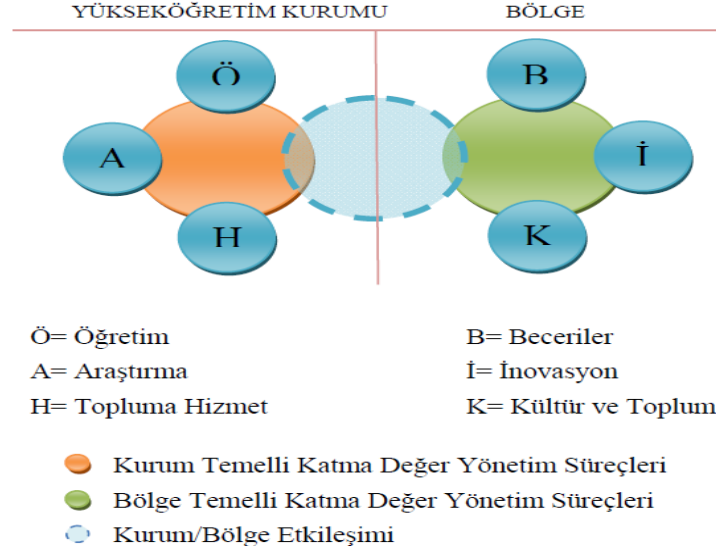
YÜKSEKÖĞRETİM KURUMU

BÖLGE

Ö

A

H

B

İ

K

Ö= Öğretim
A= Araştırma
H= Topluma Hizmet

B= Beceriler
İ= İnovasyon
K= Kültür ve Toplum

Kurum Temelli Katma Değer Yönetim Süreçleri
Bölge Temelli Katma Değer Yönetim Süreçleri
Kurum/Bölge Etkileşimi